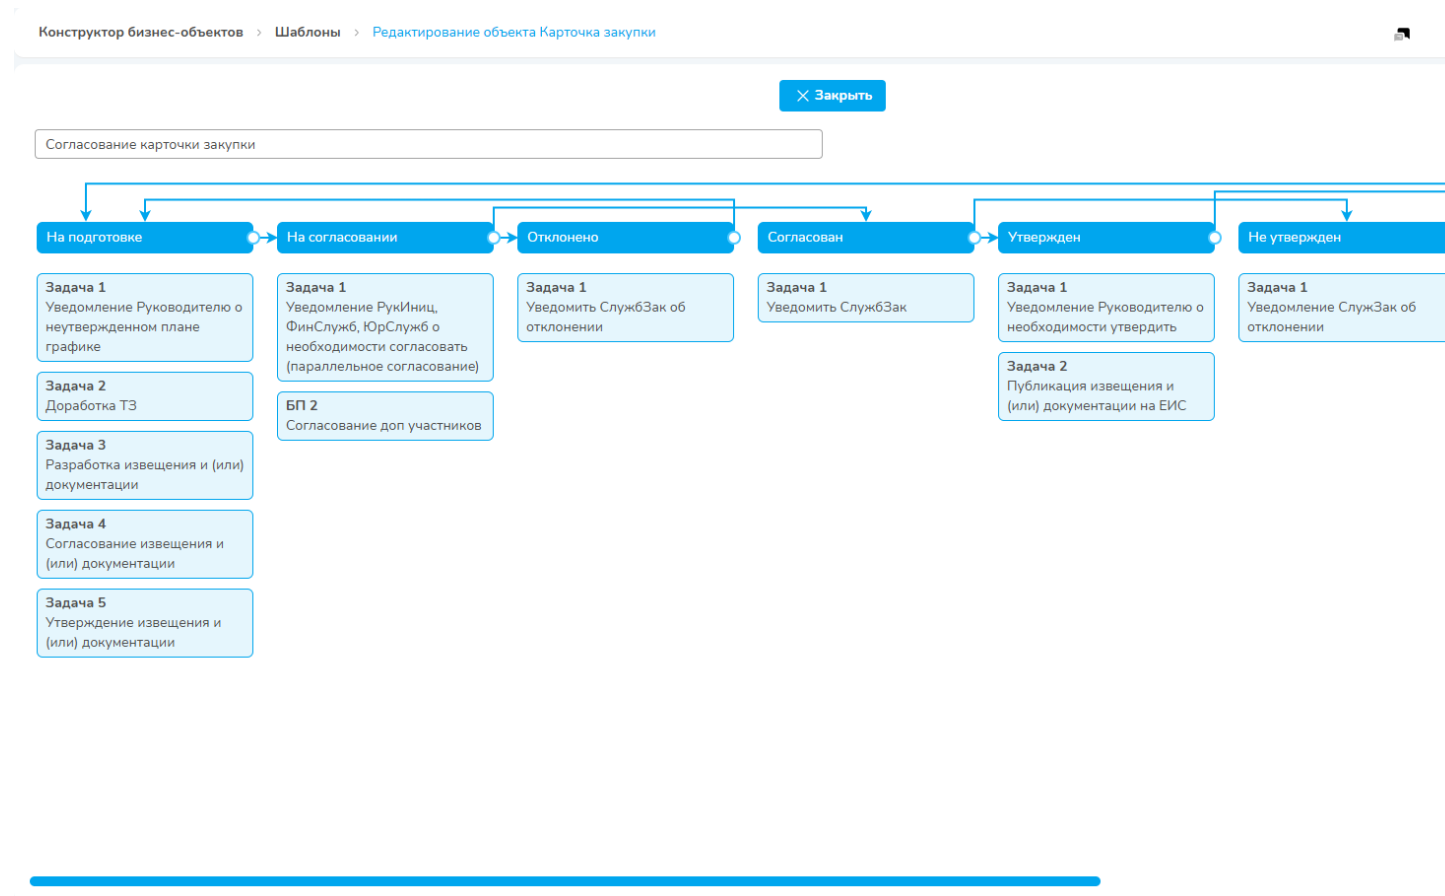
Конструктор бизнес-объектов > Шаблоны > Редактирование объекта Карточка закупки

Закрыть

Согласование карточки закупки

На подготовке

Задача 1
Уведомление Руководителю о неутвержденном плане графике

Задача 2
Доработка ТЗ

Задача 3
Разработка извещения и (или) документации

Задача 4
Согласование извещения и (или) документации

Задача 5
Утверждение извещения и (или) документации

На согласовании

Задача 1
Уведомление РукИниц, ФинСлужб, ЮрСлужб о необходимости согласовать (параллельное согласование)

БП 2
Согласование доп участников

Отклонено

Задача 1
Уведомить СлужбЗак об отклонении

Согласован

Задача 1
Уведомить СлужбЗак

Утвержден

Задача 1
Уведомление Руководителю о необходимости утвердить

Задача 2
Публикация извещения и (или) документации на ЕИС

Не утвержден

Задача 1
Уведомление СлужЗак об отклонении